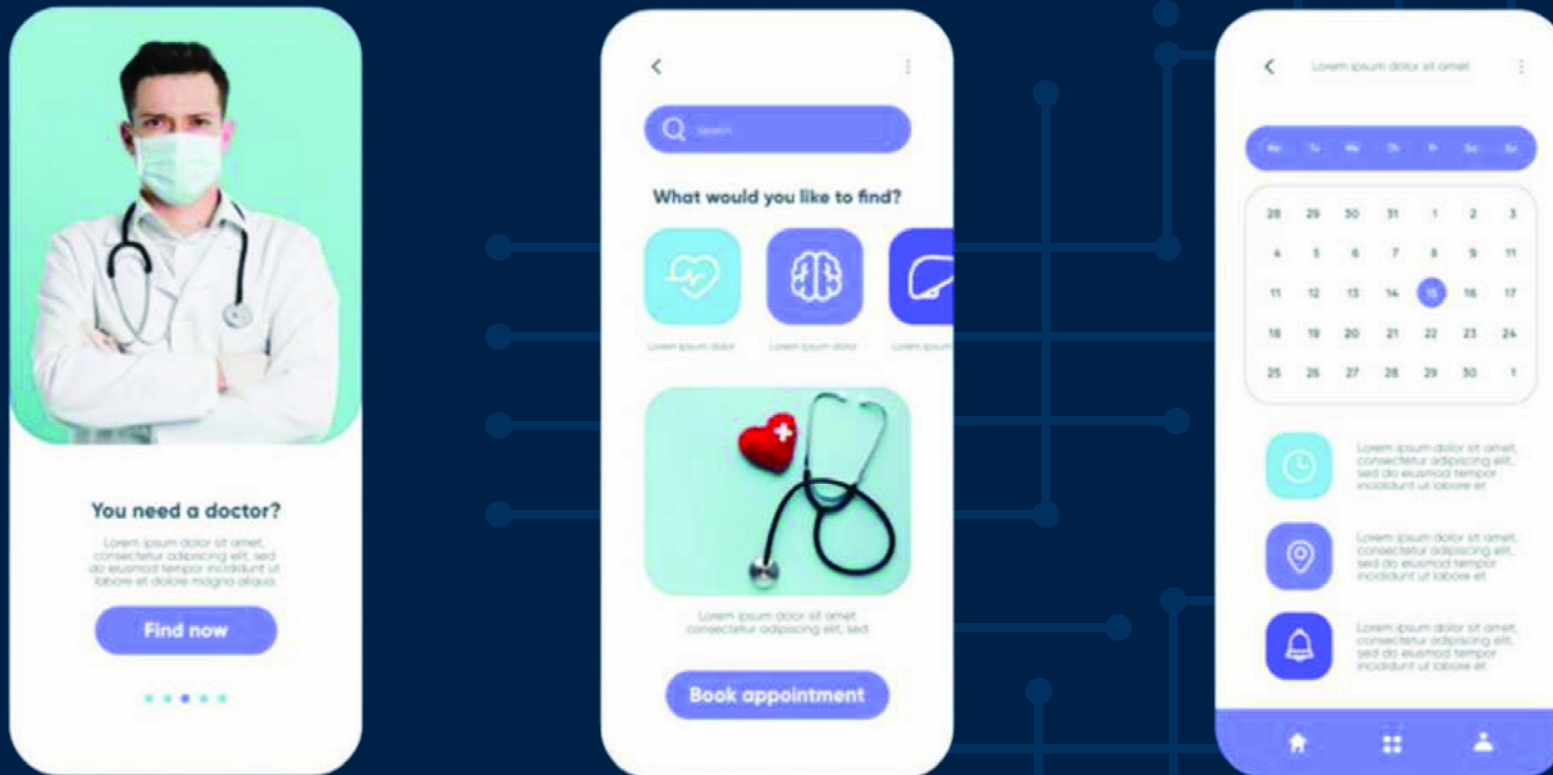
You need a doctor?

Lorem ipsum dolor sit amet, consectetur adipiscing elit, sed do eiusmod tempor incididunt ut labore et dolore magna aliqua.

Find now

Search

What would you like to find?

Lorem ipsum dolor

Lorem ipsum dolor

Lorem ipsum

Lorem ipsum dolor sit amet consectetur adipiscing elit, sed

Book appointment

Lorem ipsum dolor sit amet

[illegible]

| | | | | | | |
|---|---|---|---|---|---|---|
| 28 | 29 | 30 | 31 | 1 | 2 | 3 |
| 4 | 5 | 6 | 7 | 8 | 9 | 10 |
| 11 | 12 | 13 | 14 | 15 | 16 | 17 |
| 18 | 19 | 20 | 21 | 22 | 23 | 24 |
| 25 | 26 | 27 | 28 | 29 | 30 | 1 |

Lorem ipsum dolor sit amet, consectetur adipiscing elit, sed do eiusmod tempor incididunt ut labore et

Lorem ipsum dolor sit amet, consectetur adipiscing elit, sed do eiusmod tempor incididunt ut labore et

Lorem ipsum dolor sit amet, consectetur adipiscing elit, sed do eiusmod tempor incididunt ut labore et